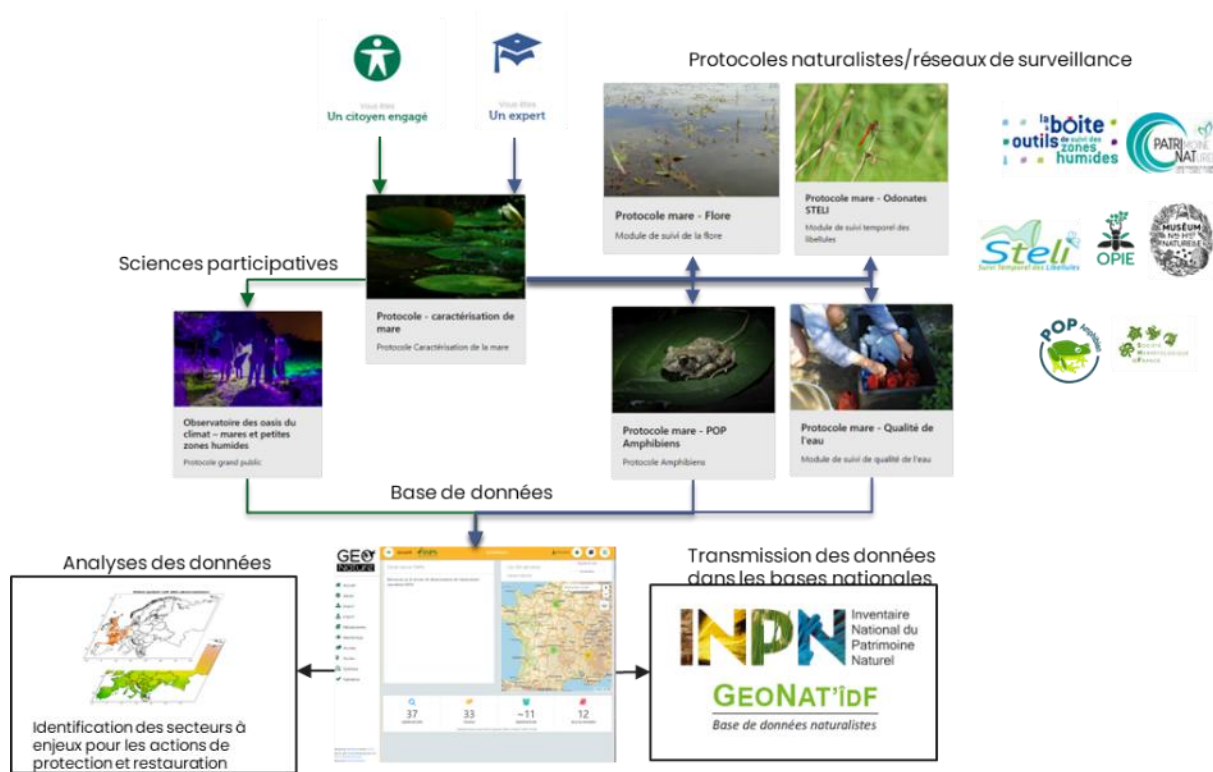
Vous êtes
Un citoyen engagé

Vous êtes
Un expert

Protocoles naturalistes/réseaux de surveillance

la boîte à outils de suivi des zones humides

PATRIMOINE NATUREL

Protocole mare - Flore
Module de suivi de la flore

Protocole mare - Odonates STELI
Module de suivi temporel des libellules

Steli
Suivi Temporel des Libellules

OPIE

MUSÉUM NATIONAL D'HISTOIRE NATURELLE

Sciences participatives

Protocole - caractérisation de mare
Protocole Caractérisation de la mare

POP Amphibiens

Société Herpétologique de France

Observatoire des oasis du climat – mares et petites zones humides
Protocole grand public

Protocole mare - POP Amphibiens
Protocole Amphibiens

Protocole mare - Qualité de l'eau
Module de suivi de qualité de l'eau

Base de données

Analyses des données

GEO NATURE

37
33
~11
12

Transmission des données dans les bases nationales

INPN
Inventaire National du Patrimoine Naturel

GEONAT'ÎDF
Base de données naturalistes

Identification des secteurs à enjeux pour les actions de protection et restauration